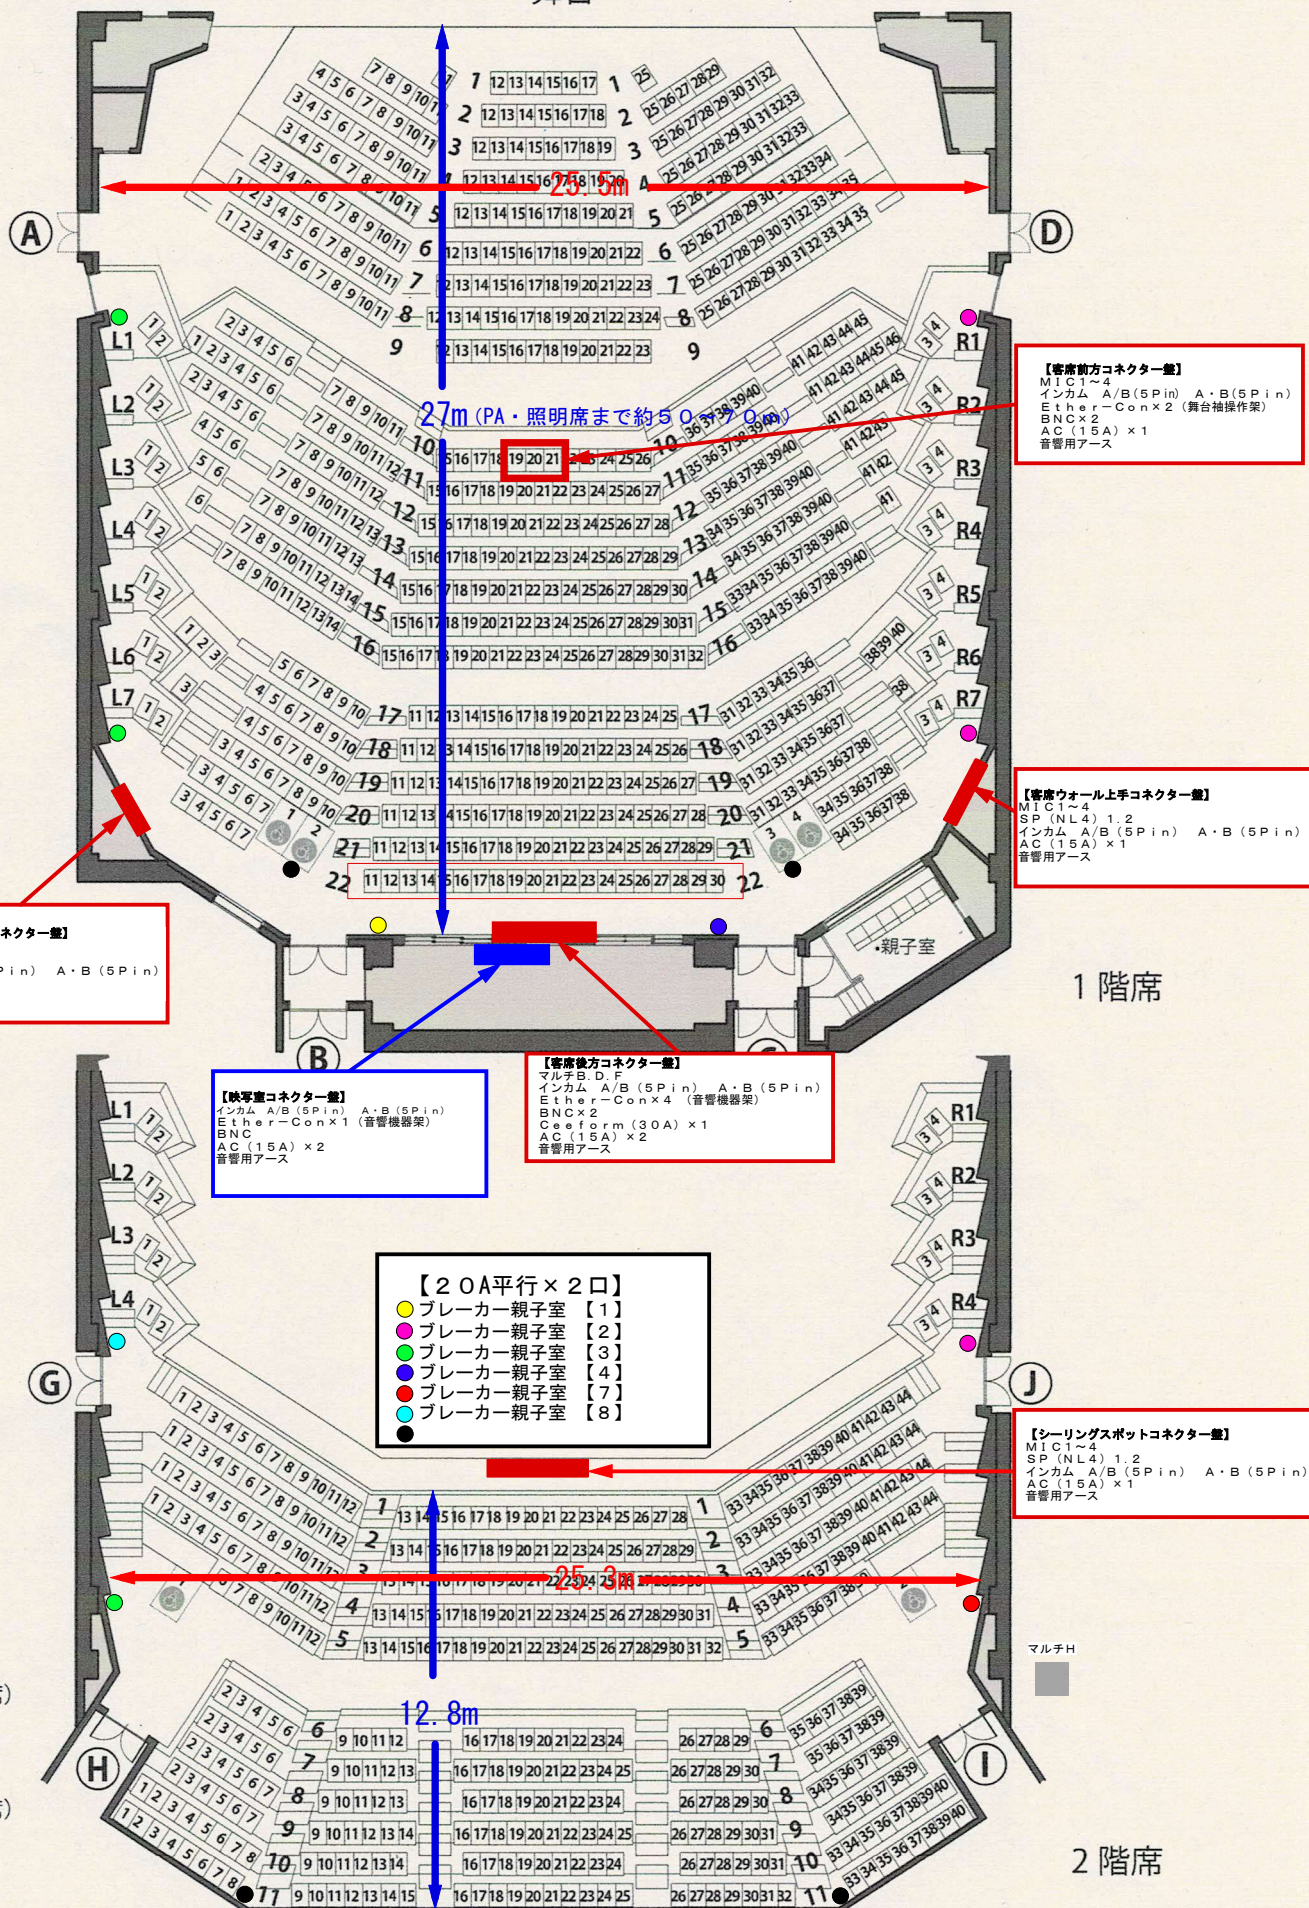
25.5m

A

D

27m（PA・照明席まで約５０～７０m）

【客席前方コネクター盤】
ＭＩＣ１～４
インカム　Ａ/Ｂ(５Ｐin)　Ａ・Ｂ(５Ｐｉｎ)
Ｅｔｈｅｒ－Ｃｏｎ×２（舞台袖操作架）
ＢＮＣ×２
ＡＣ（１５Ａ）×１
音響用アース

【客席ウォール上手コネクター盤】
ＭＩＣ１～４
ＳＰ（ＮＬ４）１．２
インカム　Ａ/Ｂ（５Ｐｉｎ）　Ａ・Ｂ（５Ｐｉｎ）
ＡＣ（１５Ａ）×１
音響用アース

ネクター盤】
Ｐｉｎ）　Ａ・Ｂ（５Ｐｉｎ）

•親子室

１階席

B

【映写室コネクター盤】
インカム　Ａ/Ｂ（５Ｐｉｎ）　Ａ・Ｂ（５Ｐｉｎ）
Ｅｔｈｅｒ－Ｃｏｎ×１（音響機器架）
ＢＮＣ
ＡＣ（１５Ａ）×２
音響用アース

【客席後方コネクター盤】
マルチＢ．Ｄ．Ｆ
インカム　Ａ/Ｂ（５Ｐｉｎ）　Ａ・Ｂ（５Ｐｉｎ）
Ｅｔｈｅｒ－Ｃｏｎ×４　（音響機器架）
ＢＮＣ×２
Ｃｅｅｆｏｒｍ（３０Ａ）×１
ＡＣ（１５Ａ）×２
音響用アース

【２０Ａ平行×２口】
ブレーカー親子室　【１】
ブレーカー親子室　【２】
ブレーカー親子室　【３】
ブレーカー親子室　【４】
ブレーカー親子室　【７】
ブレーカー親子室　【８】

G

J

【シーリングスポットコネクター盤】
ＭＩＣ１～４
ＳＰ（ＮＬ４）１．２
インカム　Ａ/Ｂ（５Ｐｉｎ）　Ａ・Ｂ（５Ｐｉｎ）
ＡＣ（１５Ａ）×１
音響用アース

25.3m

マルチＨ

12.8m

H

I

２階席